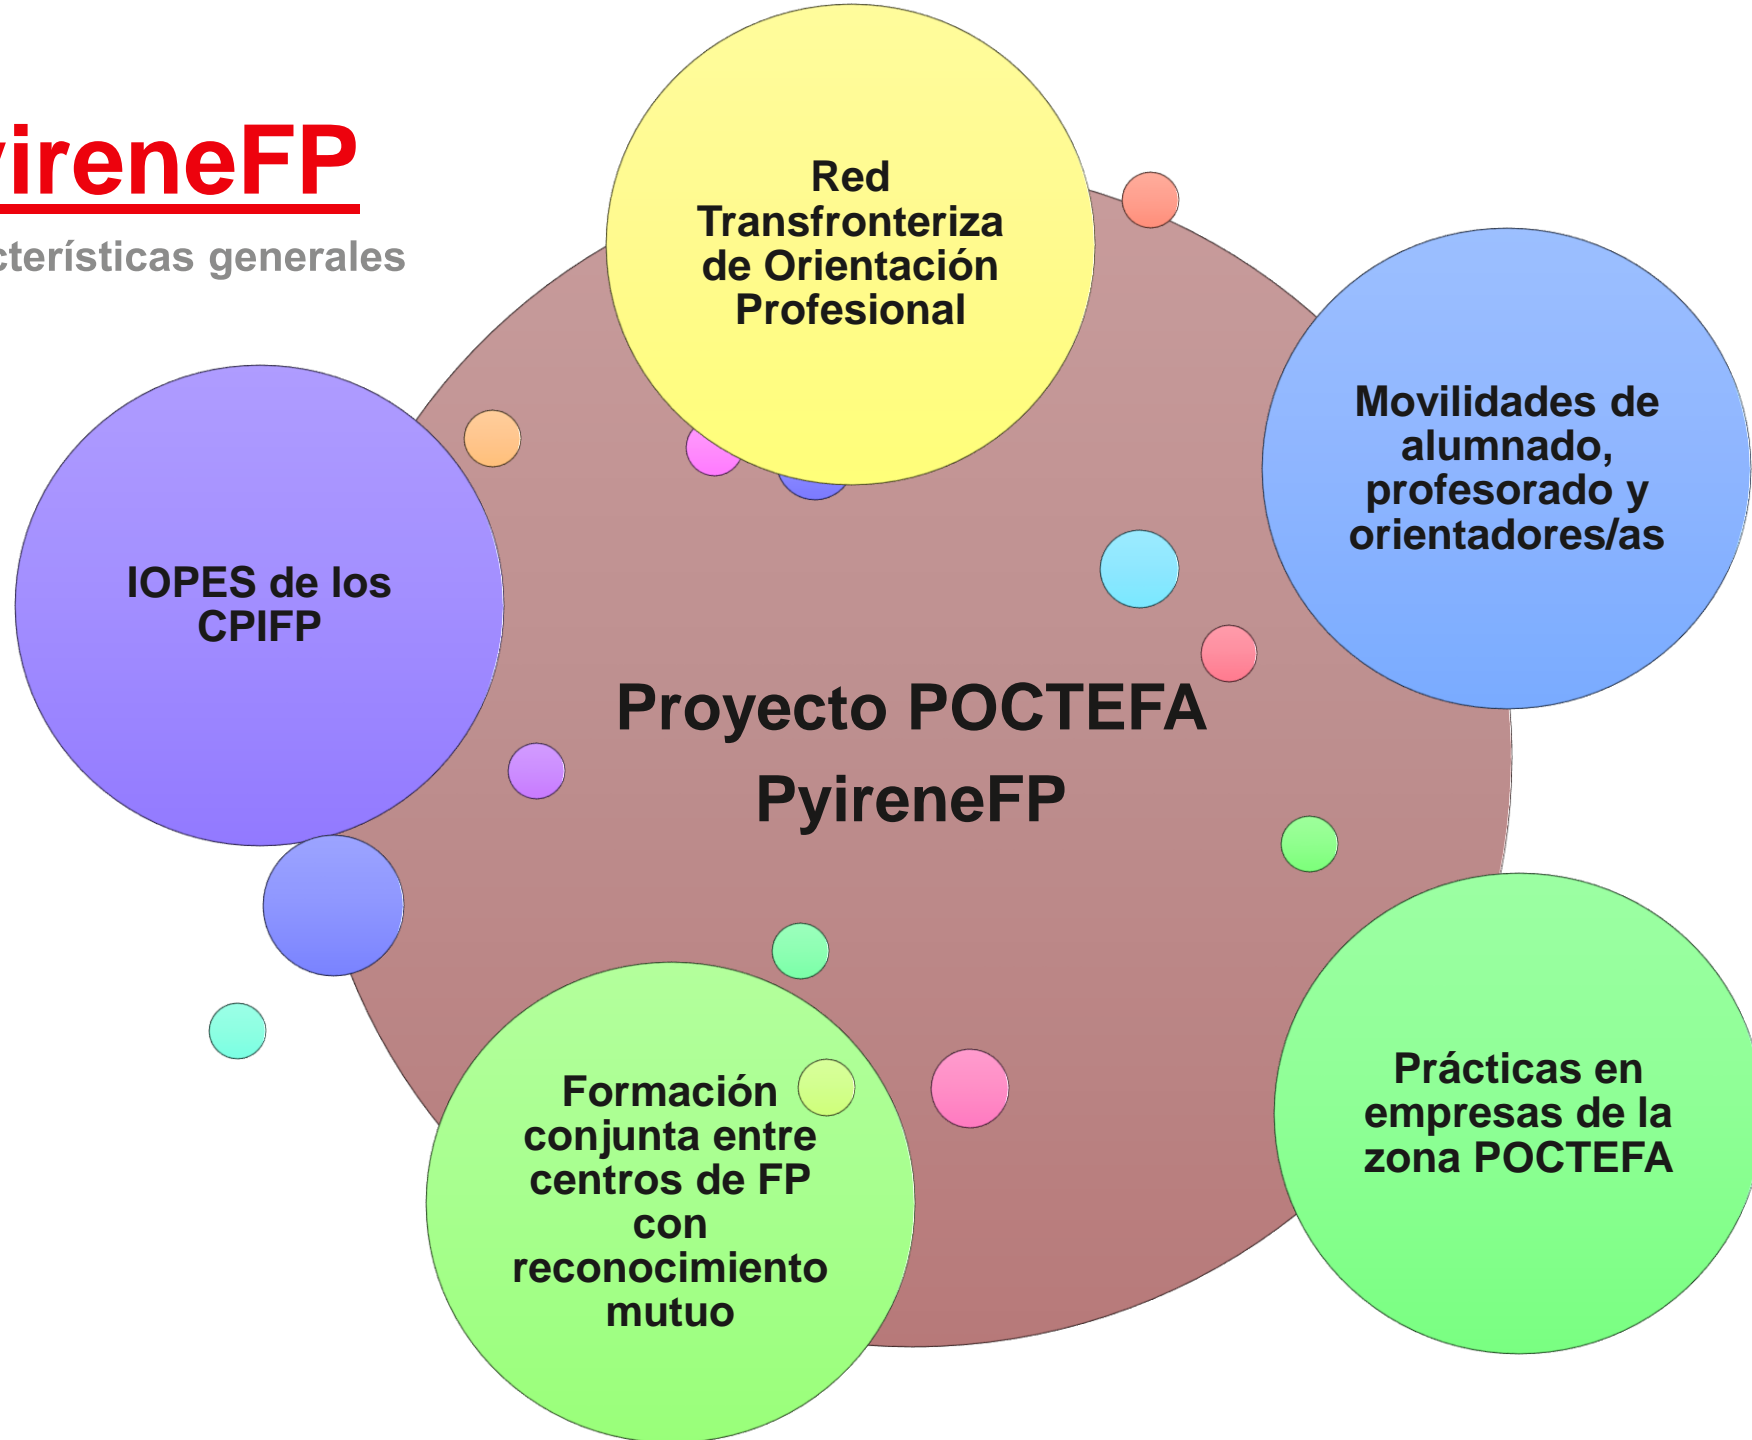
yireneFP

cterísticas generales

Red Transfronteriza de Orientación Profesional

Movilidades de alumnado, profesorado y orientadores/as

IOPES de los CPIFP

Proyecto POCTEFA PyireneFP

Formación conjunta entre centros de FP con reconocimiento mutuo

Prácticas en empresas de la zona POCTEFA